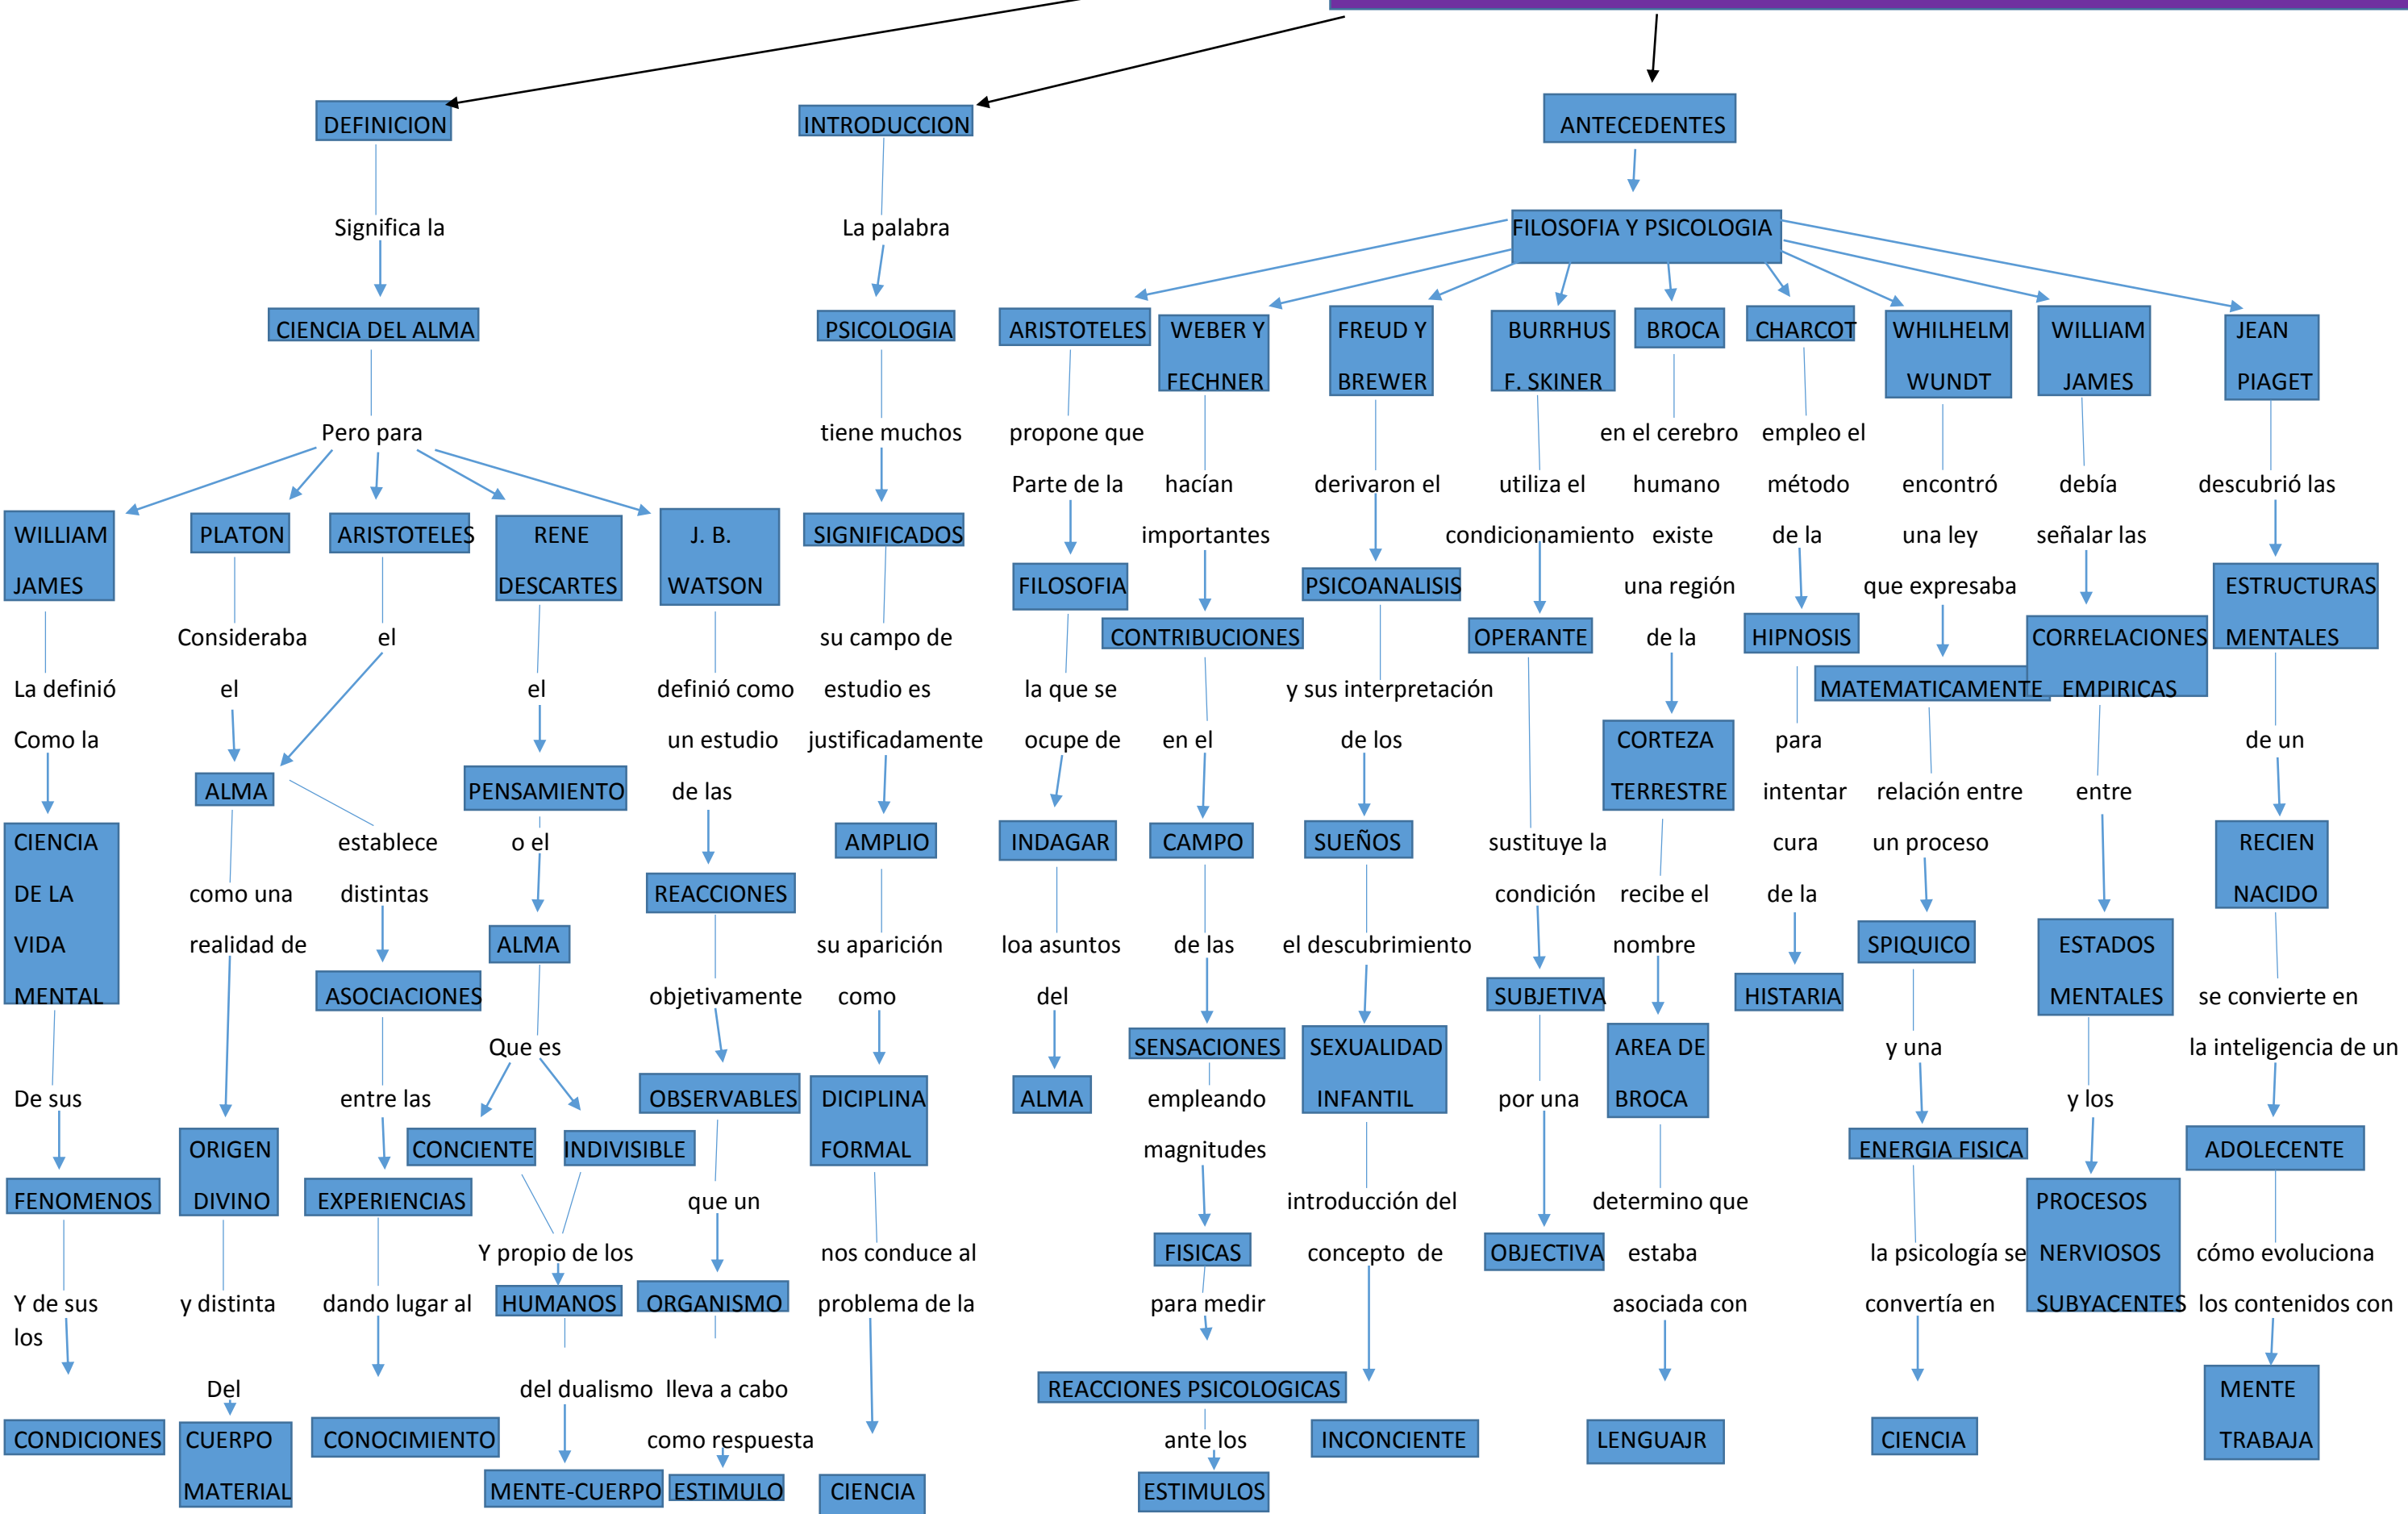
DEFINICION

Significa la

CIENCIA DEL ALMA

Pero para

WILLIAM JAMES

La definió Como la

CIENCIA DE LA VIDA MENTAL

De sus

FENOMENOS

Y de sus los

CONDICIONES

PLATON

Consideraba el

ALMA

como una realidad de

ORIGEN DIVINO

y distinta

Del

CUERPO MATERIAL

ARISTOTELES

el

establece distintas

ASOCIACIONES

entre las

EXPERIENCIAS

dando lugar al

CONOCIMIENTO

RENE DESCARTES

el

PENSAMIENTO

o el

ALMA

Que es

CONCIENTE

INDIVISIBLE

Y propio de los

HUMANOS

del dualismo

MENTE-CUERPO

J. B. WATSON

definió como un estudio de las

REACCIONES

objetivamente

OBSERVABLES

que un

ORGANISMO

lleva a cabo como respuesta

ESTIMULO

INTRODUCCION

La palabra

PSICOLOGIA

tiene muchos

SIGNIFICADOS

su campo de estudio es justificadamente

AMPLIO

su aparición como

DICIPLINA FORMAL

nos conduce al problema de la

CIENCIA

ANTECEDENTES

FILOSOFIA Y PSICOLOGIA

ARISTOTELES

propone que Parte de la

FILOSOFIA

la que se ocupe de

INDAGAR

loa asuntos del

ALMA

WEBER Y FECHNER

hacían importantes

CONTRIBUCIONES

en el

CAMPO

de las

SENSACIONES

empleando magnitudes

FISICAS

para medir

REACCIONES PSICOLOGICAS

ante los

ESTIMULOS

FREUD Y BREWER

derivaron el

PSICOANALISIS

y sus interpretación de los

SUEÑOS

el descubrimiento

SEXUALIDAD INFANTIL

introducción del concepto de

INCONCIENTE

BURRHUS F. SKINER

utiliza el condicionamiento

OPERANTE

sustituye la condición

SUBJETIVA

por una

OBJECTIVA

BROCA

en el cerebro humano existe una región de la

CORTEZA TERRESTRE

recibe el nombre

AREA DE BROCA

determino que estaba asociada con

LENGUAJR

CHARCOT

empleo el método de la

HIPNOSIS

para intentar cura de la

HISTARIA

WHILHELM WUNDT

encontró una ley que expresaba

MATEMATICAMENTE

relación entre un proceso

SPIQUICO

y una

ENERGIA FISICA

la psicología se convertía en

CIENCIA

WILLIAM JAMES

debía señalar las

CORRELACIONES EMPIRICAS

entre

ESTADOS MENTALES

y los

PROCESOS NERVIOSOS SUBYACENTES

JEAN PIAGET

descubrió las

ESTRUCTURAS MENTALES

de un

RECIEN NACIDO

se convierte en la inteligencia de un

ADOLECENTE

cómo evoluciona los contenidos con

MENTE TRABAJA